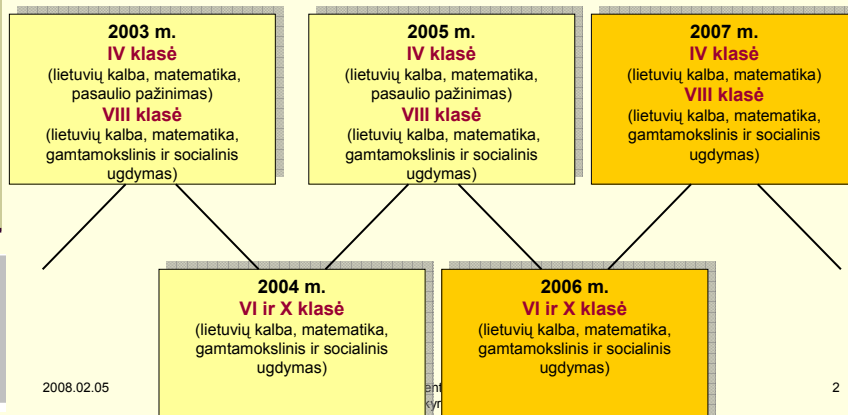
2003 m.
IV klasė
(lietuvių kalba, matematika, pasaulio pažinimas)
VIII klasė
(lietuvių kalba, matematika, gamtamokslinis ir socialinis ugdymas)

2005 m.
IV klasė
(lietuvių kalba, matematika, pasaulio pažinimas)
VIII klasė
(lietuvių kalba, matematika, gamtamokslinis ir socialinis ugdymas)

2007 m.
IV klasė
(lietuvių kalba, matematika)
VIII klasė
(lietuvių kalba, matematika, gamtamokslinis ir socialinis ugdymas)

2004 m.
VI ir X klasė
(lietuvių kalba, matematika, gamtamokslinis ir socialinis ugdymas)

2006 m.
VI ir X klasė
(lietuvių kalba, matematika, gamtamokslinis ir socialinis ugdymas)

2008.02.05

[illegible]ent
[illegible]kym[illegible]

2